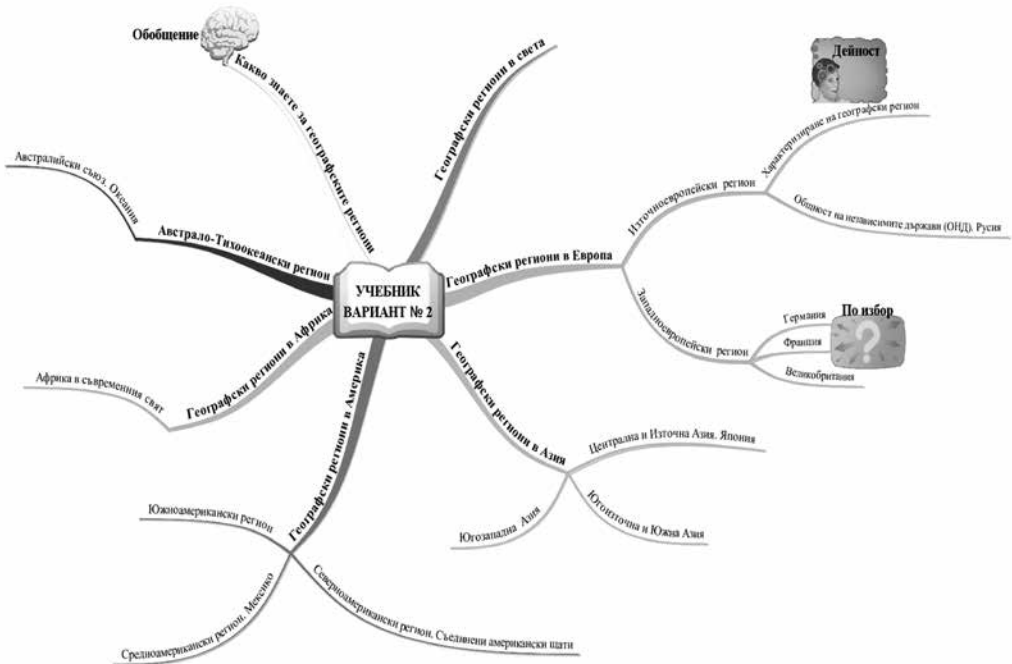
УЧЕБНИК ВАРИАНТ № 2

Обобщение

Какво знаете за географските региони

Географски региони в света

Дейност

Географски региони в Европа

Източноевропейски регион

Характеризиране на географски регион

Общност на независимите държави (ОНД). Русия

Западноевропейски регион

По избор

Германия

Франция

Великобритания

Географски региони в Азия

Централна и Източна Азия. Япония

Югоизточна и Южна Азия

Югозападна Азия

Географски региони в Америка

Южноамерикански регион

Средноамерикански регион. Мексико

Северноамерикански регион. Съединени американски щати

Географски региони в Африка

Африка в съвременния свят

Австрало-Тихоокеански регион

Австралийски съюз. Океания